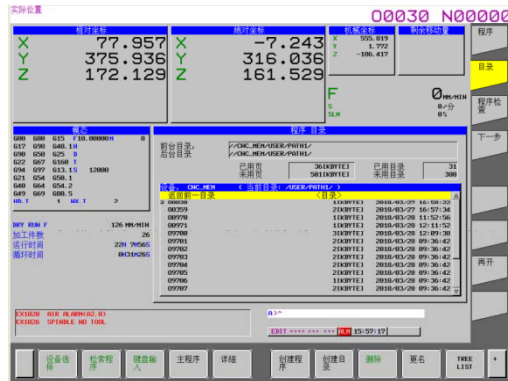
实际位置

00030 N00000

相对坐标

X 77.957
Y 375.936
Z 172.129

绝对坐标

X -7.243
Y 316.036
Z 161.529

机械坐标

X 555.819
Y 1.772
Z -186.417

剩余移动量

F 0 MM/MIN
S 0/分
SLM 0%

模态

G00 G80 G15 F10.00000M 0
G17 G90 G40.1H
G94 G50 G25 D
G22 G67 G160 T
G94 G97 G13.15 12000
G21 G54 G50.1
G40 G64 G54.2
G49 G69 G80.5
HD.T 1 NX.T 2

DRY RUN F 126 MM/MIN
加工件数 26
运行时间 22H 7M56S
循环时间 0H31M26S

程序 目录

前台目录: //CNC_MEM/USER/PATH1/
后台目录: //CNC_MEM/USER/PATH1/

| | 已用页 | 36(KBYTE) | 已用程序 | 31 |
|---|---|---|---|---|
| | 未用页 | 501(KBYTE) | 未用程序 | 369 |

设备: CNC_MEM ( 当前目录: /USER/PATH1/ )
返回前一目录 <目录>

| | | | |
|---|---|---|---|
| 00030 | 1(KBYTE) | 2018/03/27 | 16:58:33 |
| 00359 | 2(KBYTE) | 2018/03/27 | 16:57:38 |
| 00970 | 2(KBYTE) | 2018/03/28 | 11:52:56 |
| 00971 | 1(KBYTE) | 2018/03/28 | 12:11:52 |
| 09700 | 3(KBYTE) | 2018/03/28 | 12:09:38 |
| 09701 | 2(KBYTE) | 2018/03/28 | 09:36:42 |
| 09702 | 2(KBYTE) | 2018/03/28 | 09:36:42 |
| 09703 | 2(KBYTE) | 2018/03/28 | 09:36:42 |
| 09704 | 2(KBYTE) | 2018/03/28 | 09:36:42 |
| 09705 | 2(KBYTE) | 2018/03/28 | 09:36:42 |
| 09706 | 2(KBYTE) | 2018/03/28 | 09:36:42 |
| 09707 | 2(KBYTE) | 2018/03/28 | 09:36:42 |

EX1028 AIR ALARM(X2.0)
EX1026 SPINDLE NO TOOL

A)^

EDIT **** *** *** ALM 15:57:17

程序

目录

程序检索

下一步

再开

设备选择

检索程序

键盘输入

主程序

详细

创建程序

创建目录

删除

更名

TREE LIST

+